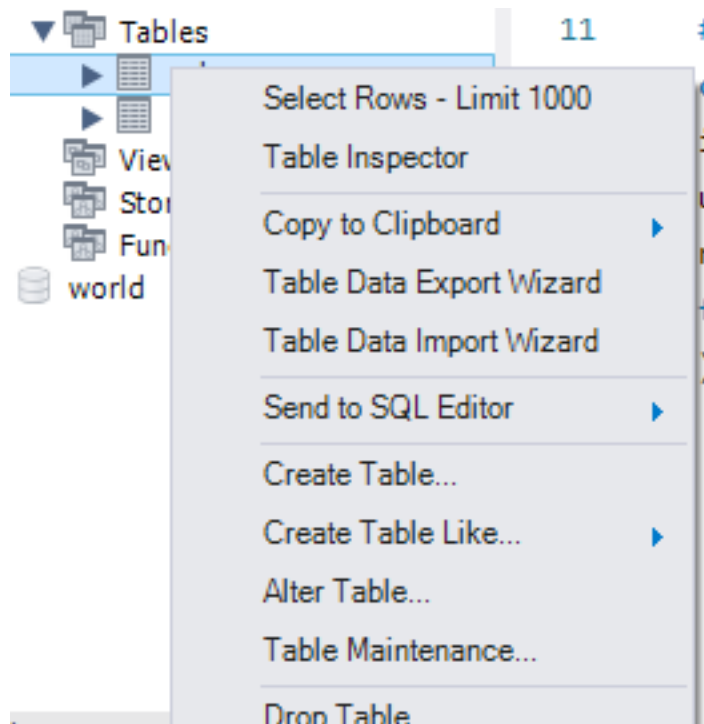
Tables

View

Stor

Fun

world

11

Select Rows - Limit 1000

Table Inspector

Copy to Clipboard

Table Data Export Wizard

Table Data Import Wizard

Send to SQL Editor

Create Table...

Create Table Like...

Alter Table...

Table Maintenance...

Drop Table